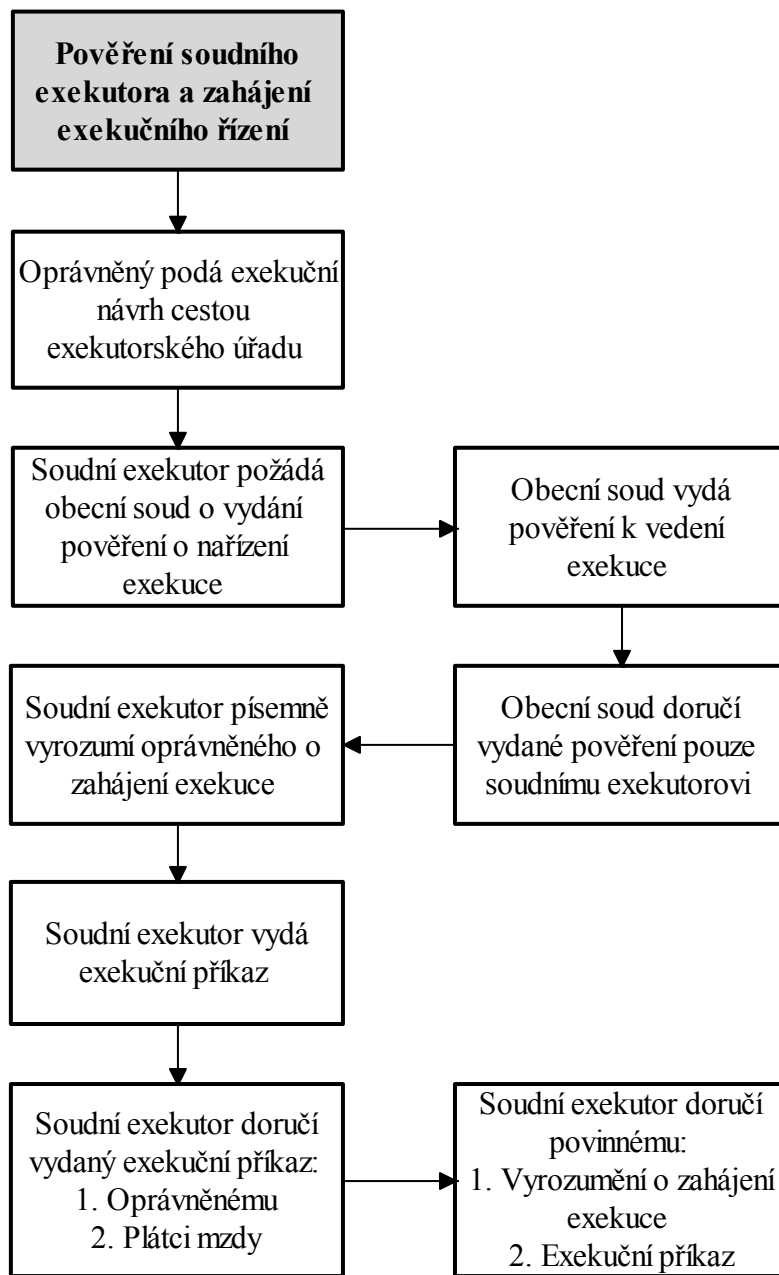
**Pověření soudního exekutora a zahájení exekučního řízení**

Oprávněný podá exekuční návrh cestou exekutorského úřadu

Soudní exekutor požádá obecní soud o vydání pověření o nařízení exekuce

Obecní soud vydá pověření k vedení exekuce

Obecní soud doručí vydané pověření pouze soudnímu exekutorovi

Soudní exekutor písemně vyrozumí oprávněného o zahájení exekuce

Soudní exekutor vydá exekuční příkaz

Soudní exekutor doručí vydaný exekuční příkaz:
1. Oprávněnému
2. Plátci mzdy

Soudní exekutor doručí povinnému:
1. Vyrozumění o zahájení exekuce
2. Exekuční příkaz